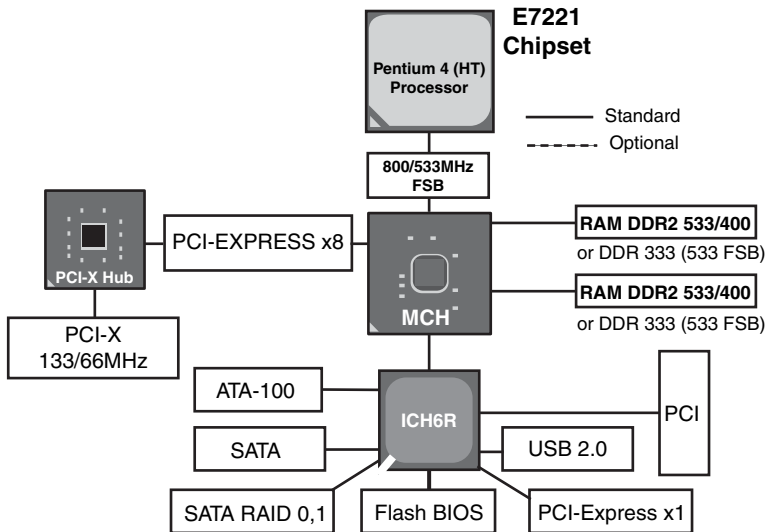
E7221
Chipset

Pentium 4 (HT)
Processor

Standard
Optional

800/533MHz
FSB

PCI-X Hub

PCI-EXPRESS x8

MCH

RAM DDR2 533/400
or DDR 333 (533 FSB)

RAM DDR2 533/400
or DDR 333 (533 FSB)

PCI-X
133/66MHz

ATA-100

ICH6R

PCI

SATA

USB 2.0

SATA RAID 0,1

Flash BIOS

PCI-Express x1